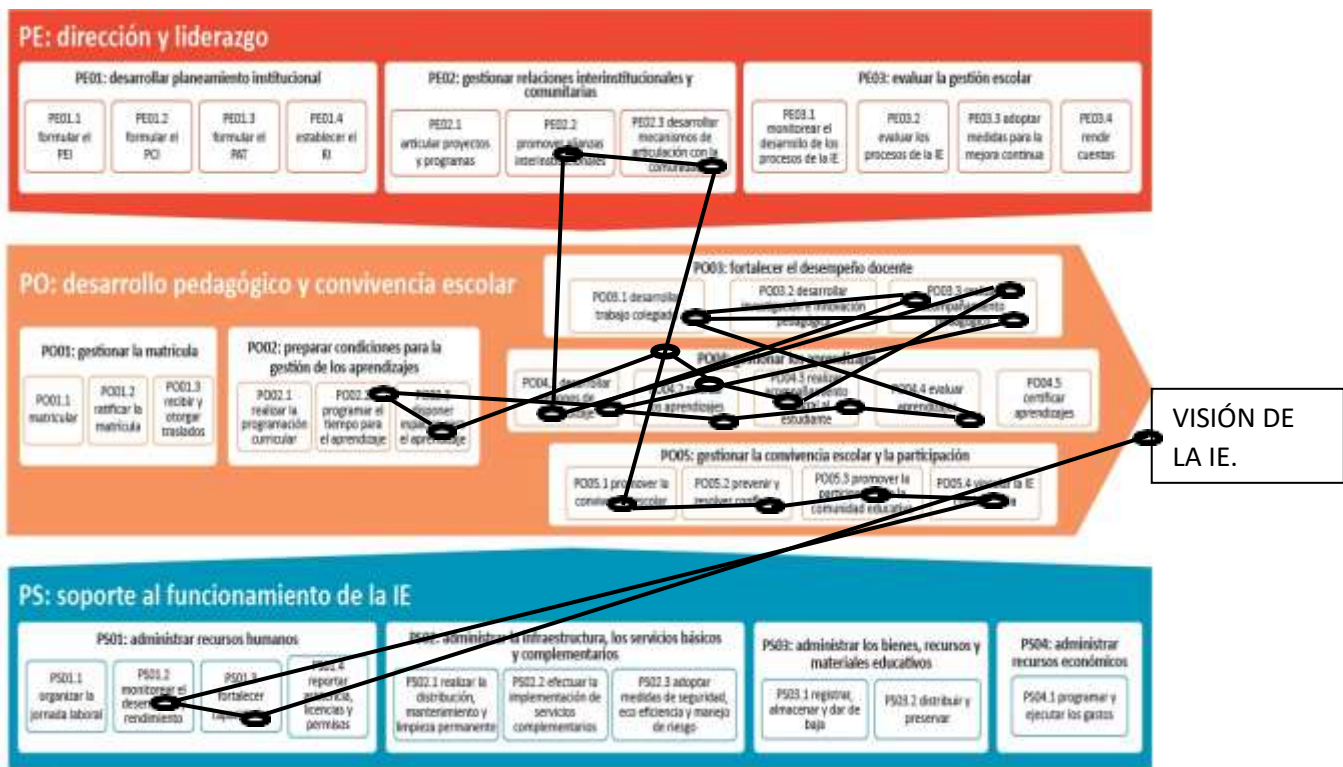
PE: dirección y liderazgo

PE01: desarrollar planeamiento institucional

PE01.1 formular el PEI

PE01.2 formular el PCI

PE01.3 formular el PAT

PE01.4 establecer el RI

PE02: gestionar relaciones interinstitucionales y comunitarias

PE02.1 articular proyectos y programas

PE02.2 promover alianzas interinstitucionales

PE02.3 desarrollar mecanismos de articulación con la comunidad

PE03: evaluar la gestión escolar

PE03.1 monitorear el desarrollo de los procesos de la IE

PE03.2 evaluar los procesos de la IE

PE03.3 adoptar medidas para la mejora continua

PE03.4 rendir cuentas

PO: desarrollo pedagógico y convivencia escolar

PO03: fortalecer el desempeño docente

PO03.1 desarrollar trabajo colegiado

PO03.2 desarrollar investigación e innovación pedagógica

PO03.3 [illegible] acompañamiento pedagógico

PO01: gestionar la matrícula

PO01.1 matricular

PO01.2 ratificar la matrícula

PO01.3 recibir y otorgar traslados

PO02: preparar condiciones para la gestión de los aprendizajes

PO02.1 realizar la programación curricular

PO02.2 programar el tiempo para el aprendizaje

PO02.3 disponer espacios para el aprendizaje

PO04: gestionar los aprendizajes

PO04.1 desarrollar sesiones de aprendizaje

PO04.2 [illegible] los aprendizajes

PO04.3 realizar acompañamiento integral al estudiante

PO04.4 evaluar aprendizajes

PO04.5 certificar aprendizajes

PO05: gestionar la convivencia escolar y la participación

PO05.1 promover la convivencia escolar

PO05.2 prevenir y resolver conflictos

PO05.3 promover la participación de la comunidad educativa

PO05.4 vincular la IE con la familia

VISIÓN DE LA IE.

PS: soporte al funcionamiento de la IE

PS01: administrar recursos humanos

PS01.1 organizar la jornada laboral

PS01.2 monitorear el desempeño y rendimiento

PS01.3 fortalecer capacidades

PS01.4 reportar asistencia, licencias y permisos

PS02: administrar la infraestructura, los servicios básicos y complementarios

PS02.1 realizar la distribución, mantenimiento y limpieza permanente

PS02.2 efectuar la implementación de servicios complementarios

PS02.3 adoptar medidas de seguridad, eco eficiencia y manejo de riesgo

PS03: administrar los bienes, recursos y materiales educativos

PS03.1 registrar, almacenar y dar de baja

PS03.2 distribuir y preservar

PS04: administrar recursos económicos

PS04.1 programar y ejecutar los gastos